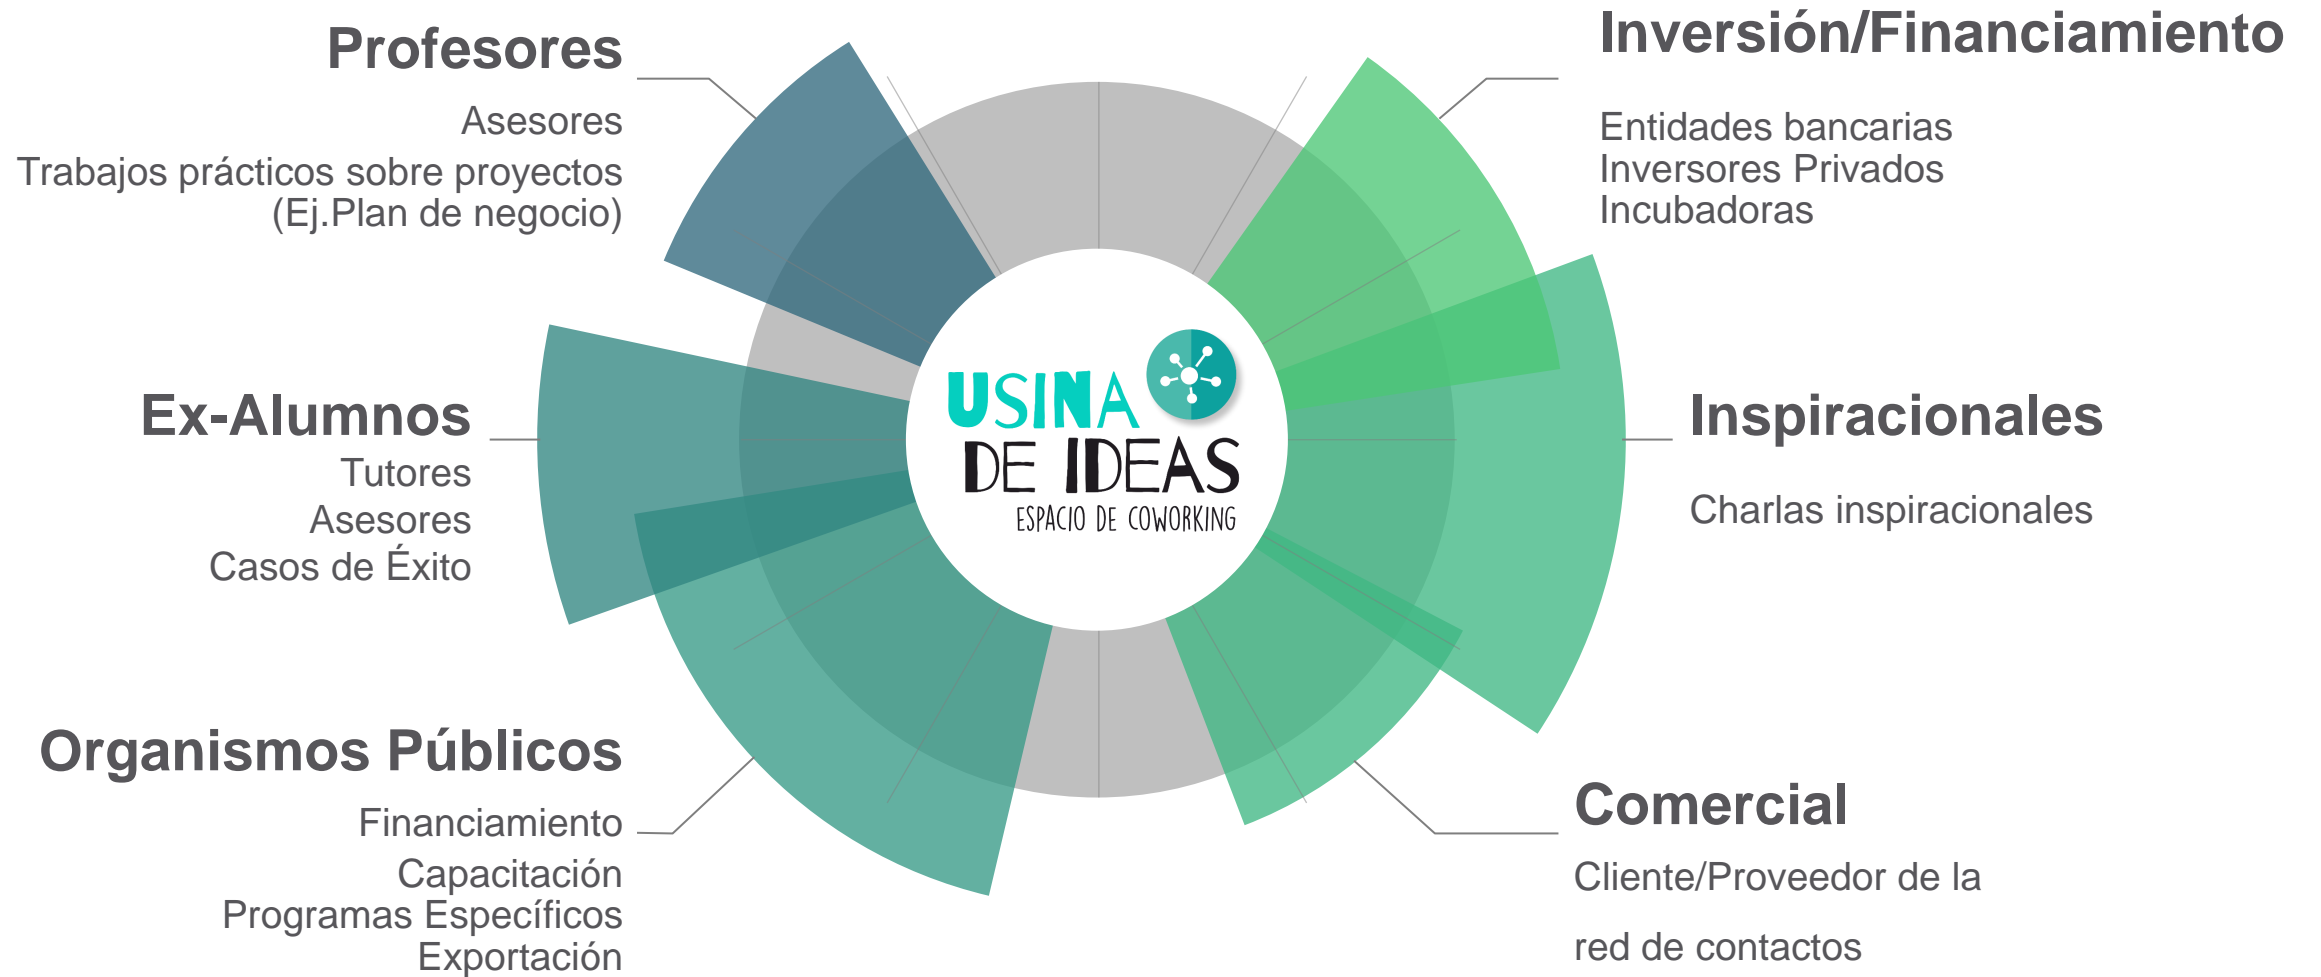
Profesores
Asesores
Trabajos prácticos sobre proyectos
(Ej.Plan de negocio)

Inversión/Financiamiento
Entidades bancarias
Inversores Privados
Incubadoras

Ex-Alumnos
Tutores
Asesores
Casos de Éxito

USINA DE IDEAS
ESPACIO DE COWORKING

Inspiracionales
Charlas inspiracionales

Organismos Públicos
Financiamiento
Capacitación
Programas Específicos
Exportación

Comercial
Cliente/Proveedor de la
red de contactos